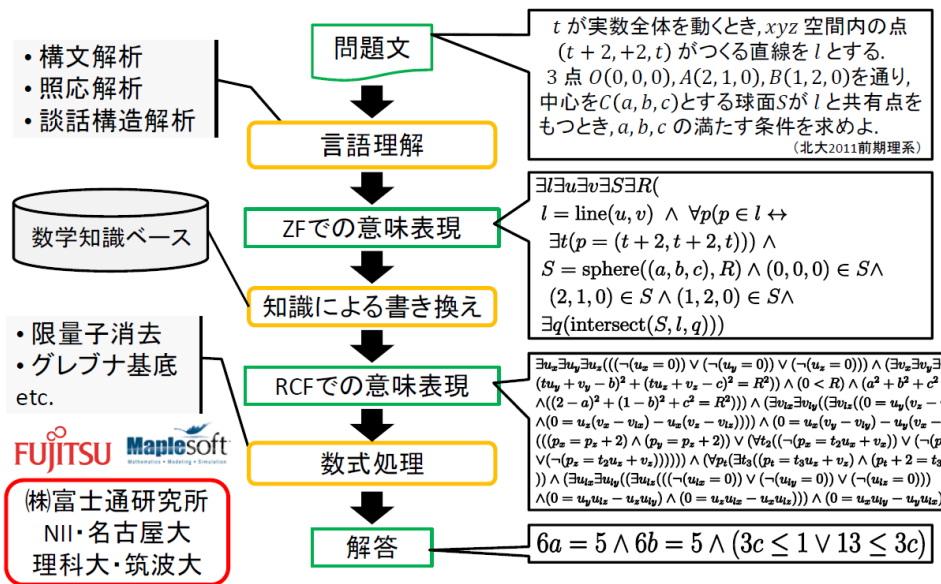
• 構文解析
• 照応解析
• 談話構造解析

問題文

$t$ が実数全体を動くとき, $xyz$ 空間内の点 $(t+2, +2, t)$ がつくる直線を $l$ とする. 3 点 $O(0,0,0), A(2,1,0), B(1,2,0)$を通り, 中心を$C(a,b,c)$とする球面$S$が $l$ と共有点をもつとき, $a,b,c$ の満たす条件を求めよ.
(北大2011前期理系)

言語理解

数学知識ベース

ZFでの意味表現

$\exists l \exists u \exists v \exists S \exists R($
$l = \mathrm{line}(u,v) \ \wedge \ \forall p(p \in l \leftrightarrow$
$\exists t(p = (t+2, t+2, t))) \wedge$
$S = \mathrm{sphere}((a,b,c),R) \wedge (0,0,0) \in S \wedge$
$(2,1,0) \in S \wedge (1,2,0) \in S \wedge$
$\exists q(\mathrm{intersect}(S,l,q))$

知識による書き換え

• 限量子消去
• グレブナ基底
etc.

FUJITSU
Maplesoft
Mathematics • Modeling • Simulation

RCFでの意味表現

$\exists u_x \exists u_y \exists u_z(((\neg(u_x = 0)) \vee (\neg(u_y = 0)) \vee (\neg(u_z = 0))) \wedge (\exists v_x \exists v_y \exists$ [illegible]
$(tu_y + v_y - b)^2 + (tu_z + v_z - c)^2 = R^2)) \wedge (0 < R) \wedge (a^2 + b^2 + c^2$ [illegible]
$\wedge((2-a)^2 + (1-b)^2 + c^2 = R^2))) \wedge (\exists v_{lx} \exists v_{ly}((\exists v_{lz}((0 = u_y(v_z -$ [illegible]
$\wedge(0 = u_x(v_z - v_{lz}) - u_z(v_x - v_{lx})))) \wedge (0 = u_x(v_y - v_{ly}) - u_y(v_x -$ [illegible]
$(((p_x = p_z + 2) \wedge (p_y = p_z + 2)) \vee (\forall t_2((\neg(p_x = t_2u_x + v_x)) \vee (\neg(p$ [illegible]
$\vee(\neg(p_z = t_2u_z + v_z)))))) \wedge (\forall p_t(\exists t_3((p_t = t_3u_z + v_z) \wedge (p_t + 2 = t_3$ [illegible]
$)) \wedge (\exists u_{lx} \exists u_{ly}((\exists u_{lz}(((\neg(u_{lx} = 0)) \vee (\neg(u_{ly} = 0)) \vee (\neg(u_{lz} = 0))$
$\wedge(0 = u_yu_{lz} - u_zu_{ly})) \wedge (0 = u_xu_{lz} - u_zu_{lx}))) \wedge (0 = u_xu_{ly} - u_yu_{lx}$ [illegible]

数式処理

㈱富士通研究所
NII・名古屋大
理科大・筑波大

解答

$6a = 5 \wedge 6b = 5 \wedge (3c \leq 1 \vee 13 \leq 3c)$